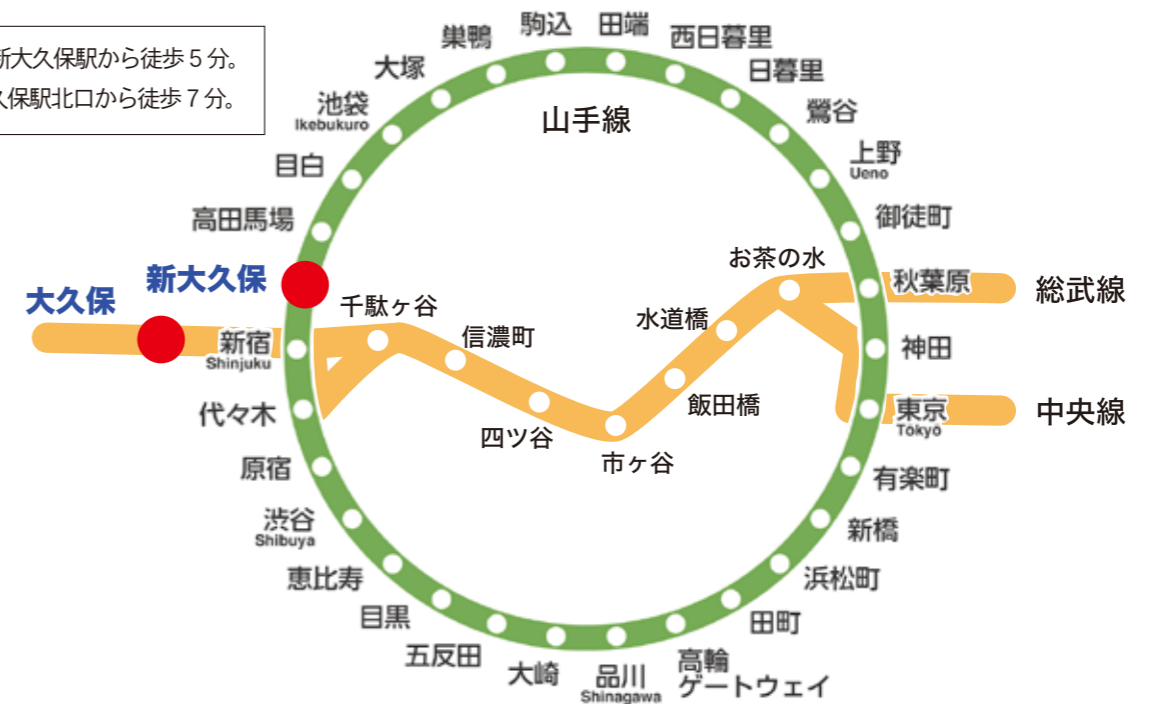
新大久保駅から徒歩５分。
久保駅北口から徒歩７分。

山手線

巣鴨
駒込
田端
西日暮里
日暮里
鶯谷
上野
Ueno
御徒町
大塚
池袋
Ikebukuro
目白
高田馬場
新大久保
大久保
新宿
Shinjuku
代々木
原宿
渋谷
Shibuya
恵比寿
目黒
五反田
大崎
品川
Shinagawa
高輪
ゲートウェイ
田町
浜松町
新橋
有楽町
東京
Tokyo
神田
秋葉原
総武線
中央線
お茶の水
水道橋
飯田橋
市ヶ谷
四ツ谷
信濃町
千駄ヶ谷